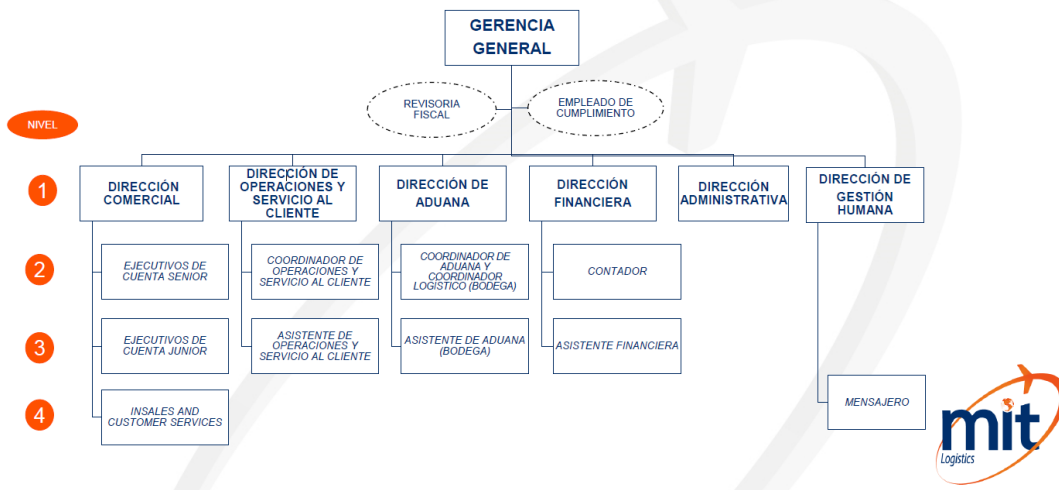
GERENCIA GENERAL

REVISORIA FISCAL

EMPLEADO DE CUMPLIMIENTO

NIVEL

1

2

3

4

DIRECCIÓN COMERCIAL

EJECUTIVOS DE CUENTA SENIOR

EJECUTIVOS DE CUENTA JUNIOR

INSALES AND CUSTOMER SERVICES

DIRECCIÓN DE OPERACIONES Y SERVICIO AL CLIENTE

COORDINADOR DE OPERACIONES Y SERVICIO AL CLIENTE

ASISTENTE DE OPERACIONES Y SERVICIO AL CLIENTE

DIRECCIÓN DE ADUANA

COORDINADOR DE ADUANA Y COORDINADOR LOGISTICO (BODEGA)

ASISTENTE DE ADUANA (BODEGA)

DIRECCIÓN FINANCIERA

CONTADOR

ASISTENTE FINANCIERA

DIRECCIÓN ADMINISTRATIVA

DIRECCIÓN DE GESTIÓN HUMANA

MENSAJERO

mit Logistics